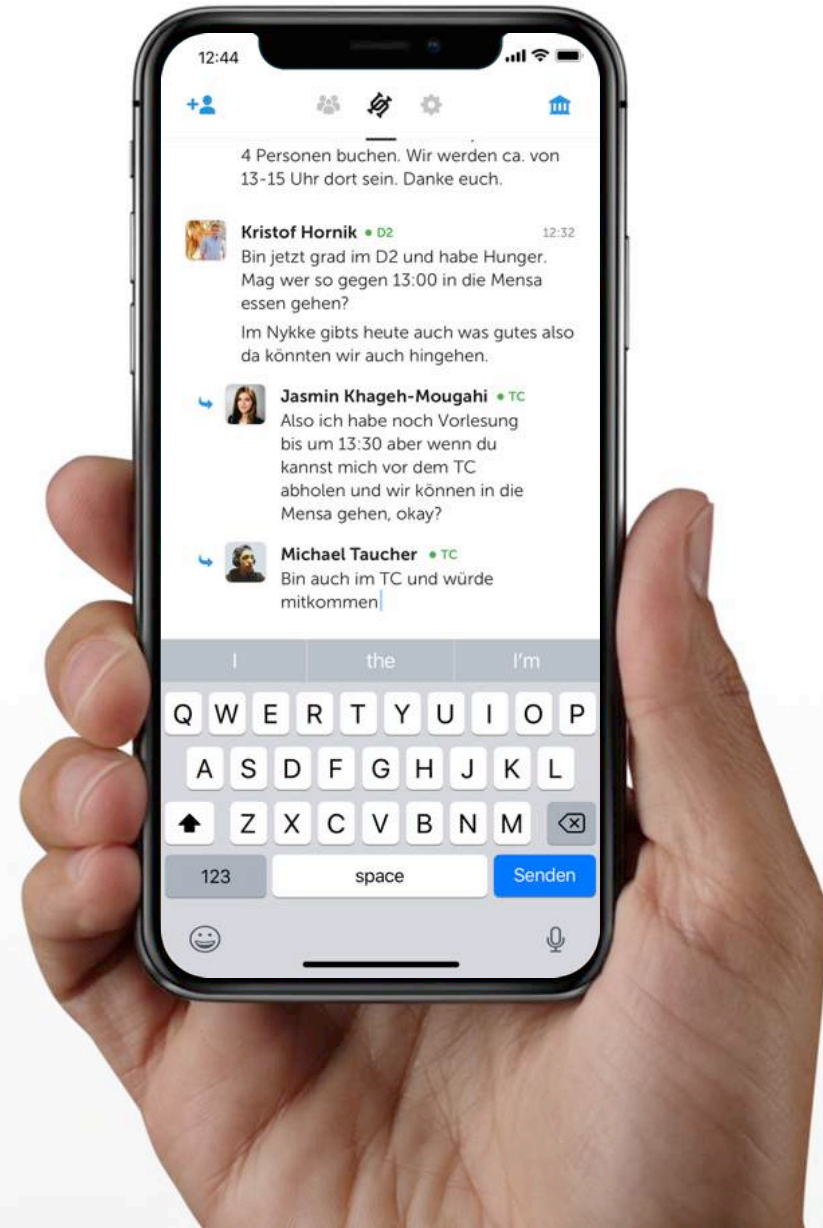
12:44

4 Personen buchen. Wir werden ca. von 13-15 Uhr dort sein. Danke euch.

Kristof Hornik • D2 12:32
Bin jetzt grad im D2 und habe Hunger. Mag wer so gegen 13:00 in die Mensa essen gehen?

Im Nykke gibts heute auch was gutes also da könnten wir auch hingehen.

Jasmin Khageh-Mougahi • TC
Also ich habe noch Vorlesung bis um 13:30 aber wenn du kannst mich vor dem TC abholen und wir können in die Mensa gehen, okay?

Michael Taucher • TC
Bin auch im TC und würde mitkommen

I the I'm

Q W E R T Y U I O P
A S D F G H J K L
Z X C V B N M
123 space Senden